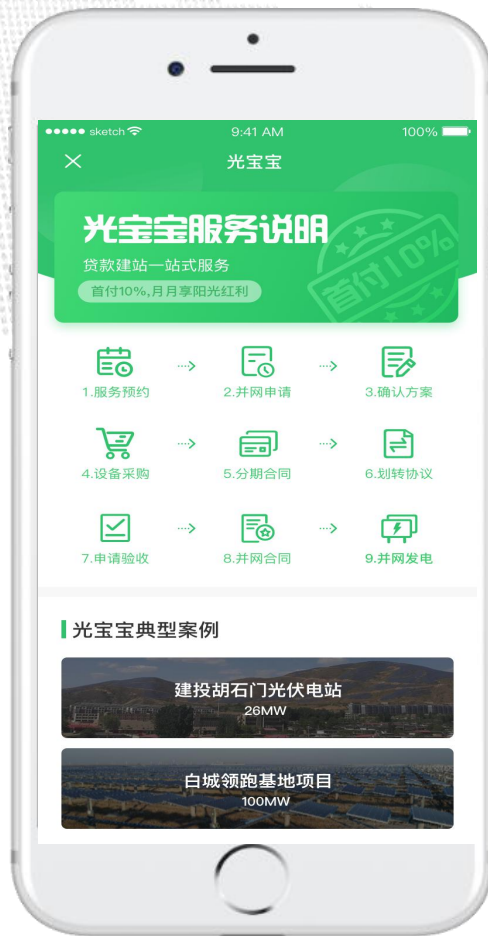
●●●●● sketch
9:41 AM
100%

×
光宝宝

光宝宝服务说明
贷款建站一站式服务
首付10%,月月享阳光红利
首付10%

1.服务预约
2.并网申请
3.确认方案
4.设备采购
5.分期合同
6.划转协议
7.申请验收
8.并网合同
9.并网发电

光宝宝典型案例

建投胡石门光伏电站
26MW

白城领跑基地项目
100MW